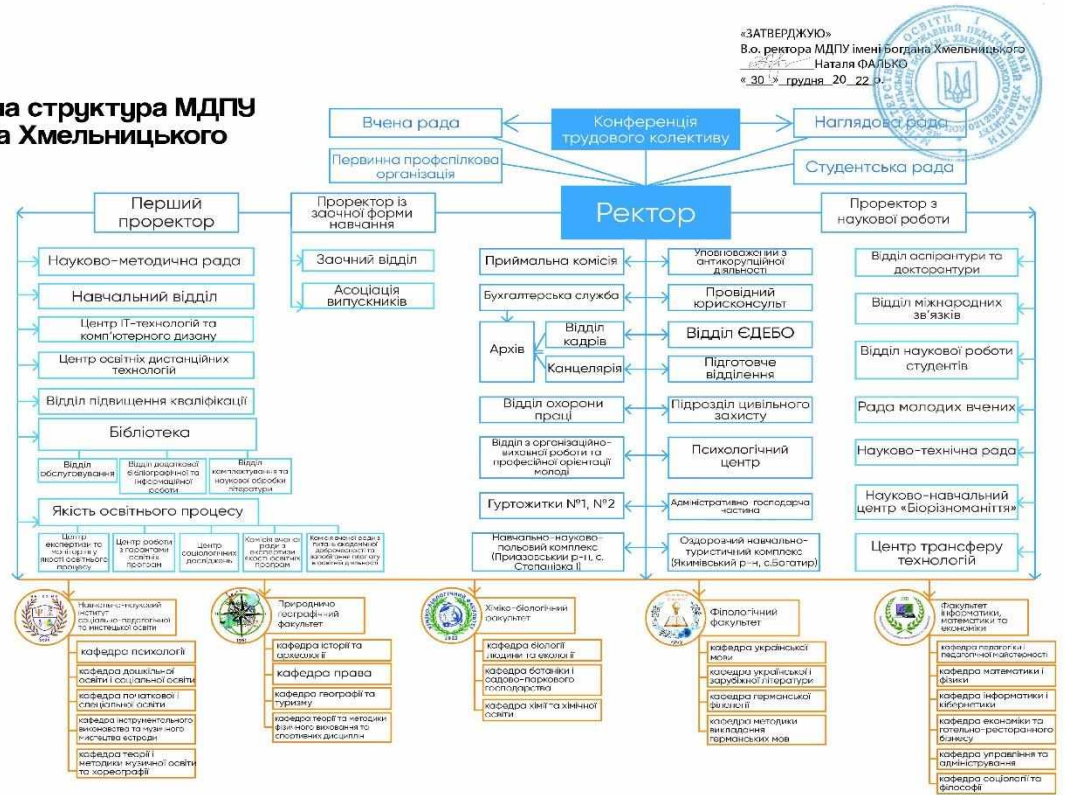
«ЗАТВЕРДЖУЮ»
В.о. ректора МДПУ імені Богдана Хмельницького
Наталя ФАЛЬКО
«30» грудня 20 22 р.

на структура МДПУ
а Хмельницького

Вчена рада
Конференція трудового колективу
Наглядова рада
Первинна профспілкова організація
Студентська рада

Перший проректор
Проректор із заочної форми навчання
Ректор
Проректор з наукової роботи

Науково-методична рада
Навчальний відділ
Центр IT-технологій та комп'ютерного дизану
Центр освітніх дистанційних технологій
Відділ підвищення кваліфікації
Бібліотека
Відділ обслуговування
Відділ довідкової бібліографічної та інформаційної роботи
Відділ комплектування та наукової обробки літератури
Якість освітнього процесу
Центр експертизи та моніторингу якості освітнього процесу
Центр роботи з гарантами освітніх програм
Центр соціологічних досліджень
Комісія вчені ради з експертизи якості освітніх програм
Комісія вченої ради з питань академічної доброчесності та запобігання плагіату в освітній діяльності

Заочний відділ
Асоціація випускників

Приймальна комісія
Бухгалтерська служба
Архів
Відділ кадрів
Канцелярія
Відділ охорони праці
Відділ з організаційно-виховної роботи та професійної орієнтації молоді
Гуртожитки №1, №2
Навчально-науково-польовий комплекс (Приазовський р-н, с. Степанівка І)

Уповноважений з антикорупційної діяльності
Провідний юрисконсульт
Відділ ЄДЕБО
Підготовче відділення
Підрозділ цивільного захисту
Психологічний центр
Адміністративно-господарча частина
Оздоровчий навчально-туристичний комплекс (Якимівський р-н, с.Богатир)

Відділ аспірантури та докторонтури
Відділ міжнародних зв'язків
Відділ наукової роботи студентів
Рада молодих вчених
Науково-технічна рада
Науково-навчальний центр «Біорізноманіття»
Центр трансферу технологій

Навчально-науковий інститут соціально-педагогічної та мистецької освіти
кафедра психології
кафедра дошкільної освіти і соціальної освіти
кафедра початкової і спеціальної освіти
кафедра інструментального виконавства та музичного мистецтва естради
кафедра теорії і методики музичної освіти та хореографії

Природничо географічний факультет
кафедра історії та археології
кафедра права
кафедра географії та туризму
кафедра теорії та методики фізичного виховання та спортивних дисциплін

Хіміко-біологічний факультет
кафедра біології людини та екології
кафедра ботаніки і садово-паркового господарства
кафедра хімії та хімічної освіти

Філологічний факультет
кафедра української мови
кафедра української і зарубіжної літератури
кафедра германської філології
кафедра методики викладання германських мов

Факультет інформатики, математики та економіки
кафедра педагогіки і педагогічної майстерності
кафедра математики і фізики
кафедра інформатики і кібернетики
кафедра економіки та готельно-ресторанного бізнесу
кафедра управління та адміністрування
кафедра соціології та філософії